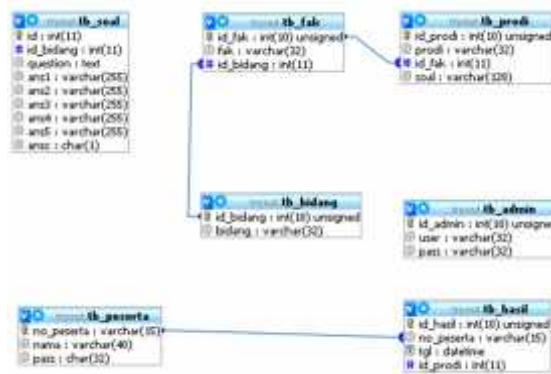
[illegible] tb_soal
id : int(11)
id_bidang : int(11)
question : text
ans1 : varchar(255)
ans2 : varchar(255)
ans3 : varchar(255)
ans4 : varchar(255)
ans5 : varchar(255)
ansc : char(1)

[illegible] tb_fak
id_fak : int(10) unsigned
fak : varchar(32)
id_bidang : int(11)

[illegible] tb_prodi
id_prodi : int(10) unsigned
prodi : varchar(32)
id_fak : int(11)
soal : varchar(320)

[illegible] tb_bidang
id_bidang : int(10) unsigned
bidang : varchar(32)

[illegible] tb_admin
id_admin : int(10) unsigne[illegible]
user : varchar(32)
pass : varchar(32)

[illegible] tb_peserta
no_peserta : varchar(35)
nama : varchar(40)
pass : char(32)

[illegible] tb_hasil
id_hasil : int(10) unsigned
no_peserta : varchar(15)
tgl : datetime
id_prodi : int(11)